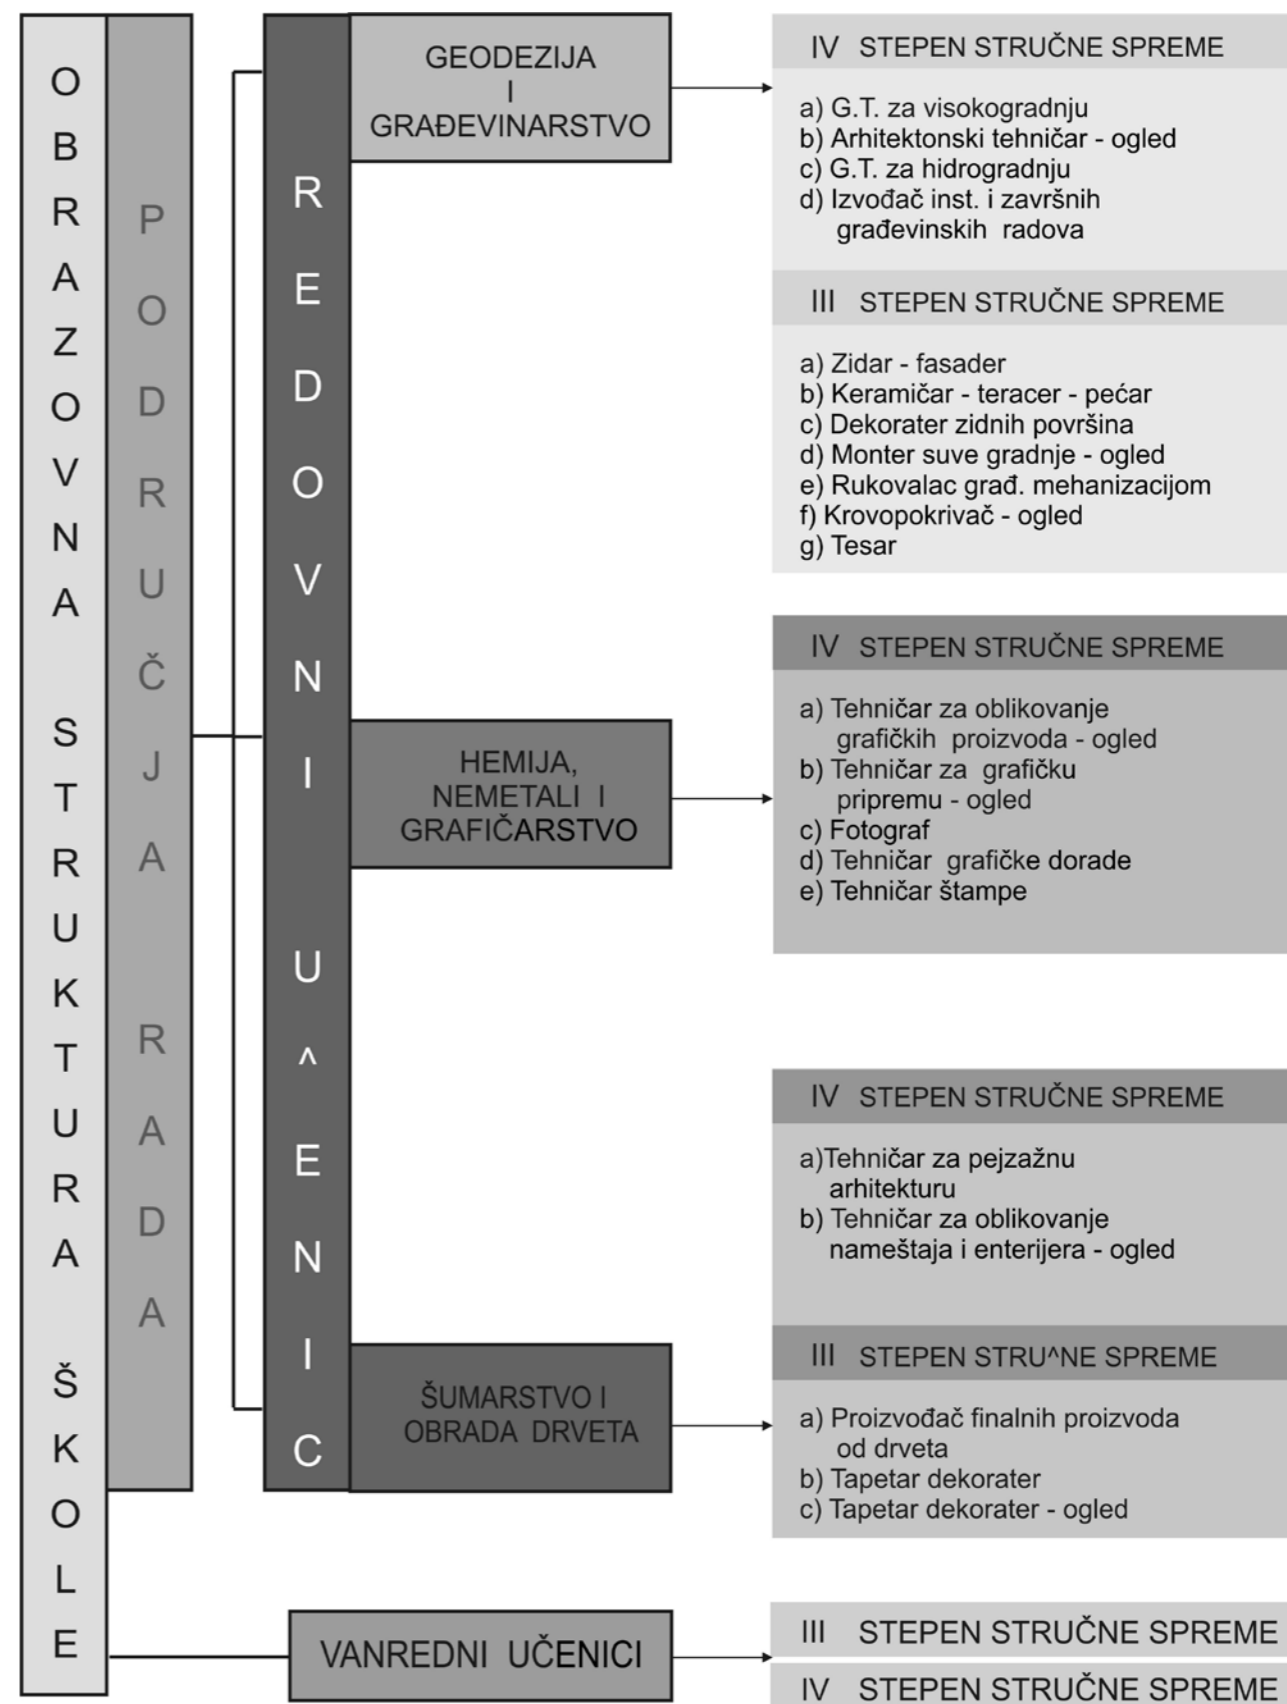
OBRAZOVNA STRUKTURA ŠKOLE

PODRUČJA RADA

REDOVNI U^ENIC

GEODEZIJA I GRAĐEVINARSTVO

IV STEPEN STRUČNE SPREME

a) G.T. za visokogradnju
b) Arhitektonski tehničar - ogled
c) G.T. za hidrogradnju
d) Izvođač inst. i završnih građevinskih radova

III STEPEN STRUČNE SPREME

a) Zidar - fasader
b) Keramičar - teracer - pećar
c) Dekorater zidnih površina
d) Monter suve gradnje - ogled
e) Rukovalac građ. mehanizacijom
f) Krovopokrivač - ogled
g) Tesar

HEMIJA, NEMETALI I GRAFIČARSTVO

IV STEPEN STRUČNE SPREME

a) Tehničar za oblikovanje grafičkih proizvoda - ogled
b) Tehničar za grafičku pripremu - ogled
c) Fotograf
d) Tehničar grafičke dorade
e) Tehničar štampe

ŠUMARSTVO I OBRADA DRVETA

IV STEPEN STRUČNE SPREME

a)Tehničar za pejzažnu arhitekturu
b) Tehničar za oblikovanje nameštaja i enterijera - ogled

III STEPEN STRU^NE SPREME

a) Proizvođač finalnih proizvoda od drveta
b) Tapetar dekorater
c) Tapetar dekorater - ogled

VANREDNI UČENICI

III STEPEN STRUČNE SPREME

IV STEPEN STRUČNE SPREME